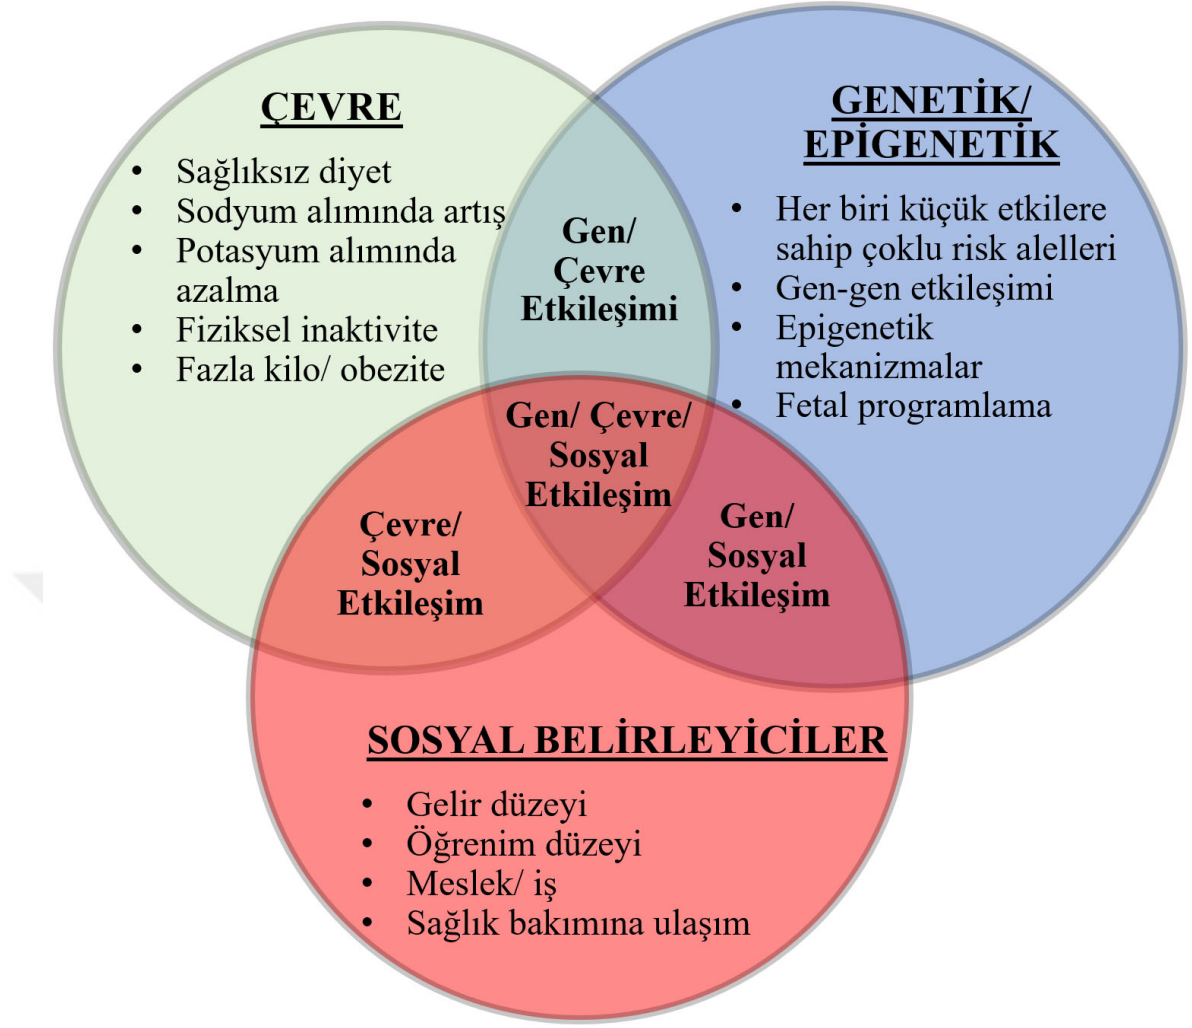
ÇEVRE

- Sağlıksız diyet
- Sodyum alımında artış
- Potasyum alımında azalma
- Fiziksel inaktivite
- Fazla kilo/ obezite

GENETİK/ EPİGENETİK

- Her biri küçük etkilere sahip çoklu risk alelleri
- Gen-gen etkileşimi
- Epigenetik mekanizmalar
- Fetal programlama

Gen/ Çevre Etkileşimi

Gen/ Çevre/ Sosyal Etkileşim

Çevre/ Sosyal Etkileşim

Gen/ Sosyal Etkileşim

SOSYAL BELİRLEYİCİLER

- Gelir düzeyi
- Öğrenim düzeyi
- Meslek/ iş
- Sağlık bakımına ulaşım